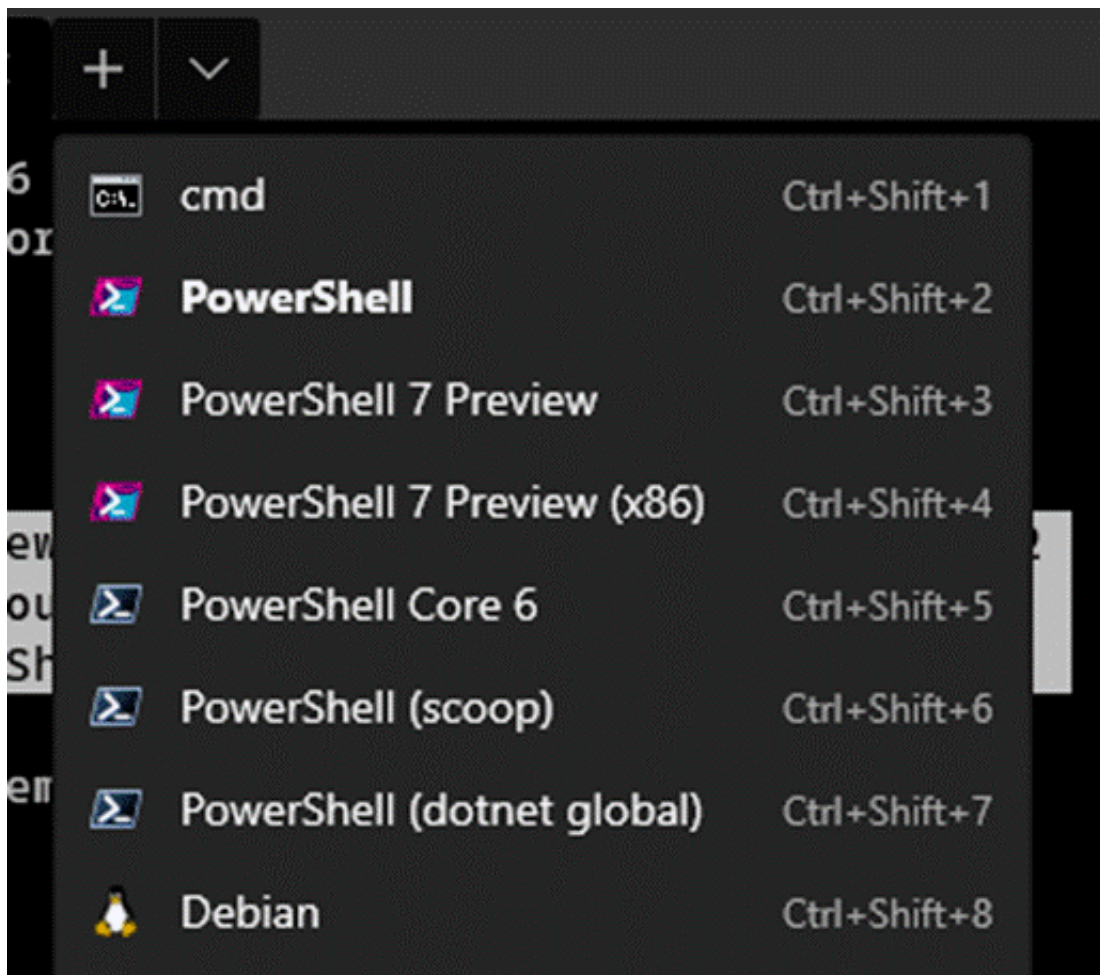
+

6
or

ew
ou
Sh

em

cmd Ctrl+Shift+1
PowerShell Ctrl+Shift+2
PowerShell 7 Preview Ctrl+Shift+3
PowerShell 7 Preview (x86) Ctrl+Shift+4
PowerShell Core 6 Ctrl+Shift+5
PowerShell (scoop) Ctrl+Shift+6
PowerShell (dotnet global) Ctrl+Shift+7
Debian Ctrl+Shift+8